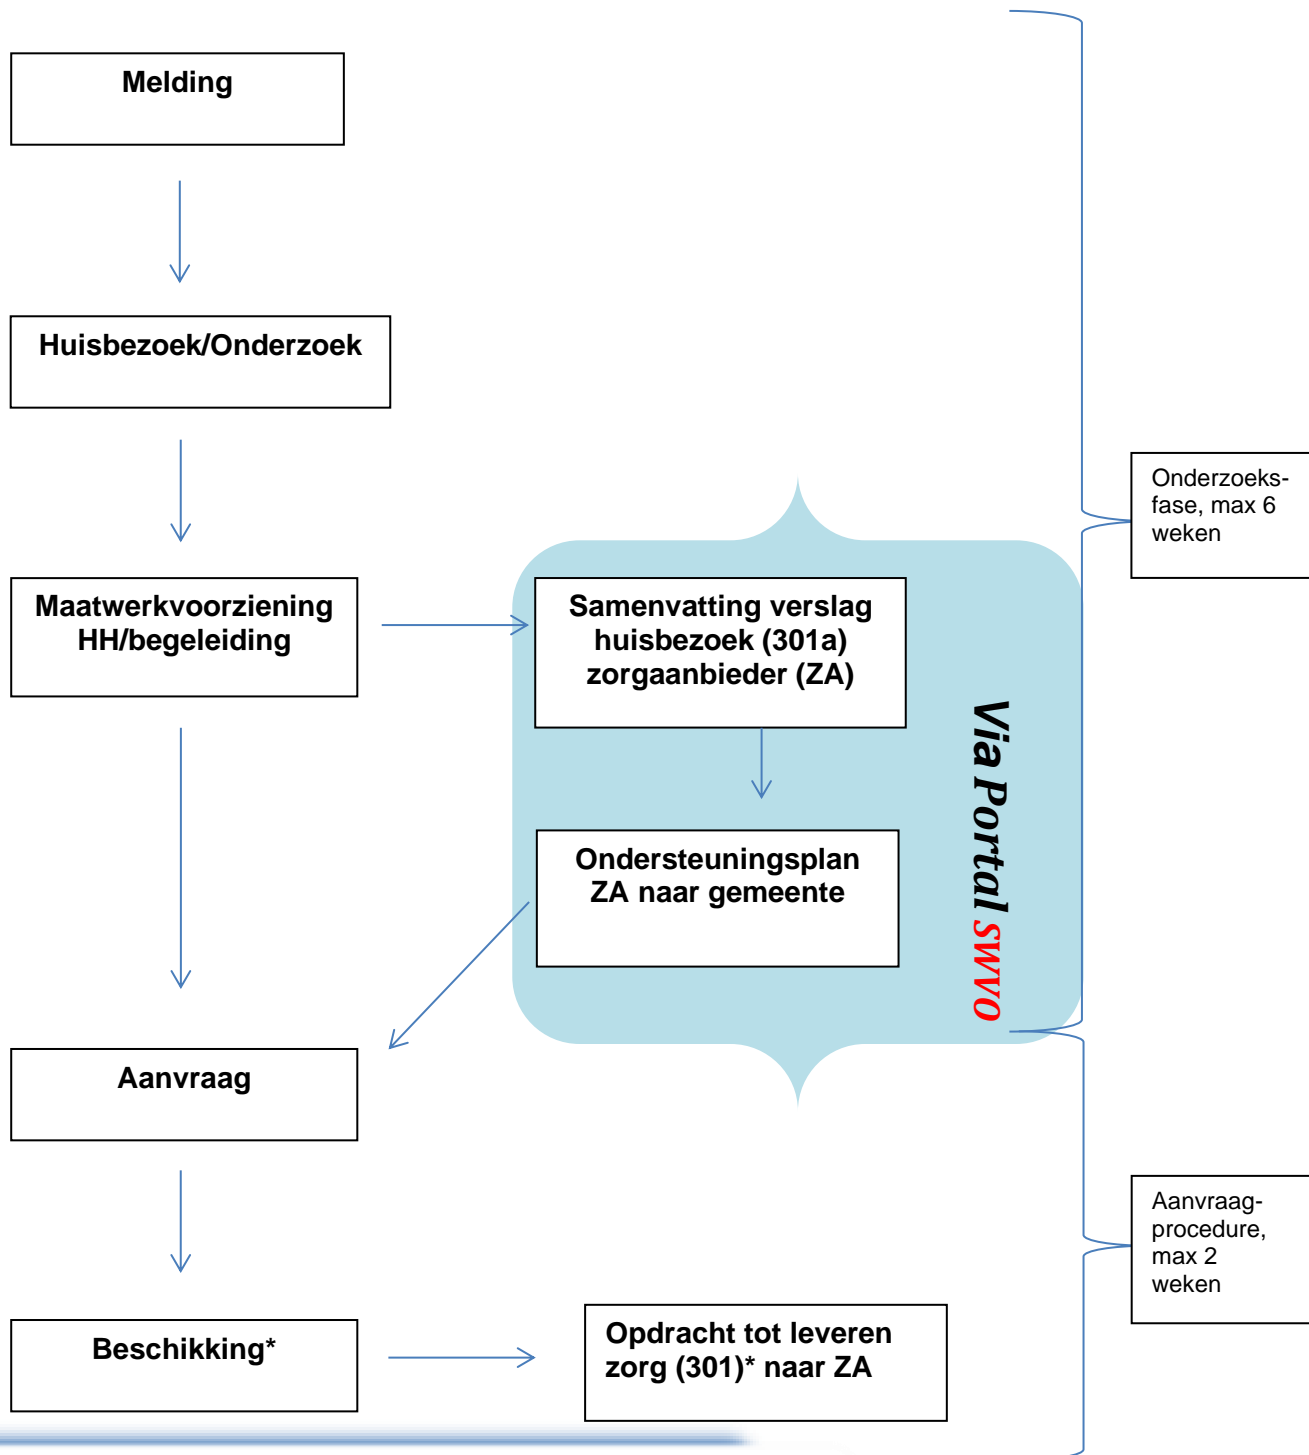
Melding

Huisbezoek/Onderzoek

Maatwerkvoorziening HH/begeleiding

Samenvatting verslag huisbezoek (301a) zorgaanbieder (ZA)

Ondersteuningsplan ZA naar gemeente

Via Portal SWVO

Onderzoeksfase, max 6 weken

Aanvraag

Beschikking*

Opdracht tot leveren zorg (301)* naar ZA

Aanvraagprocedure, max 2 weken